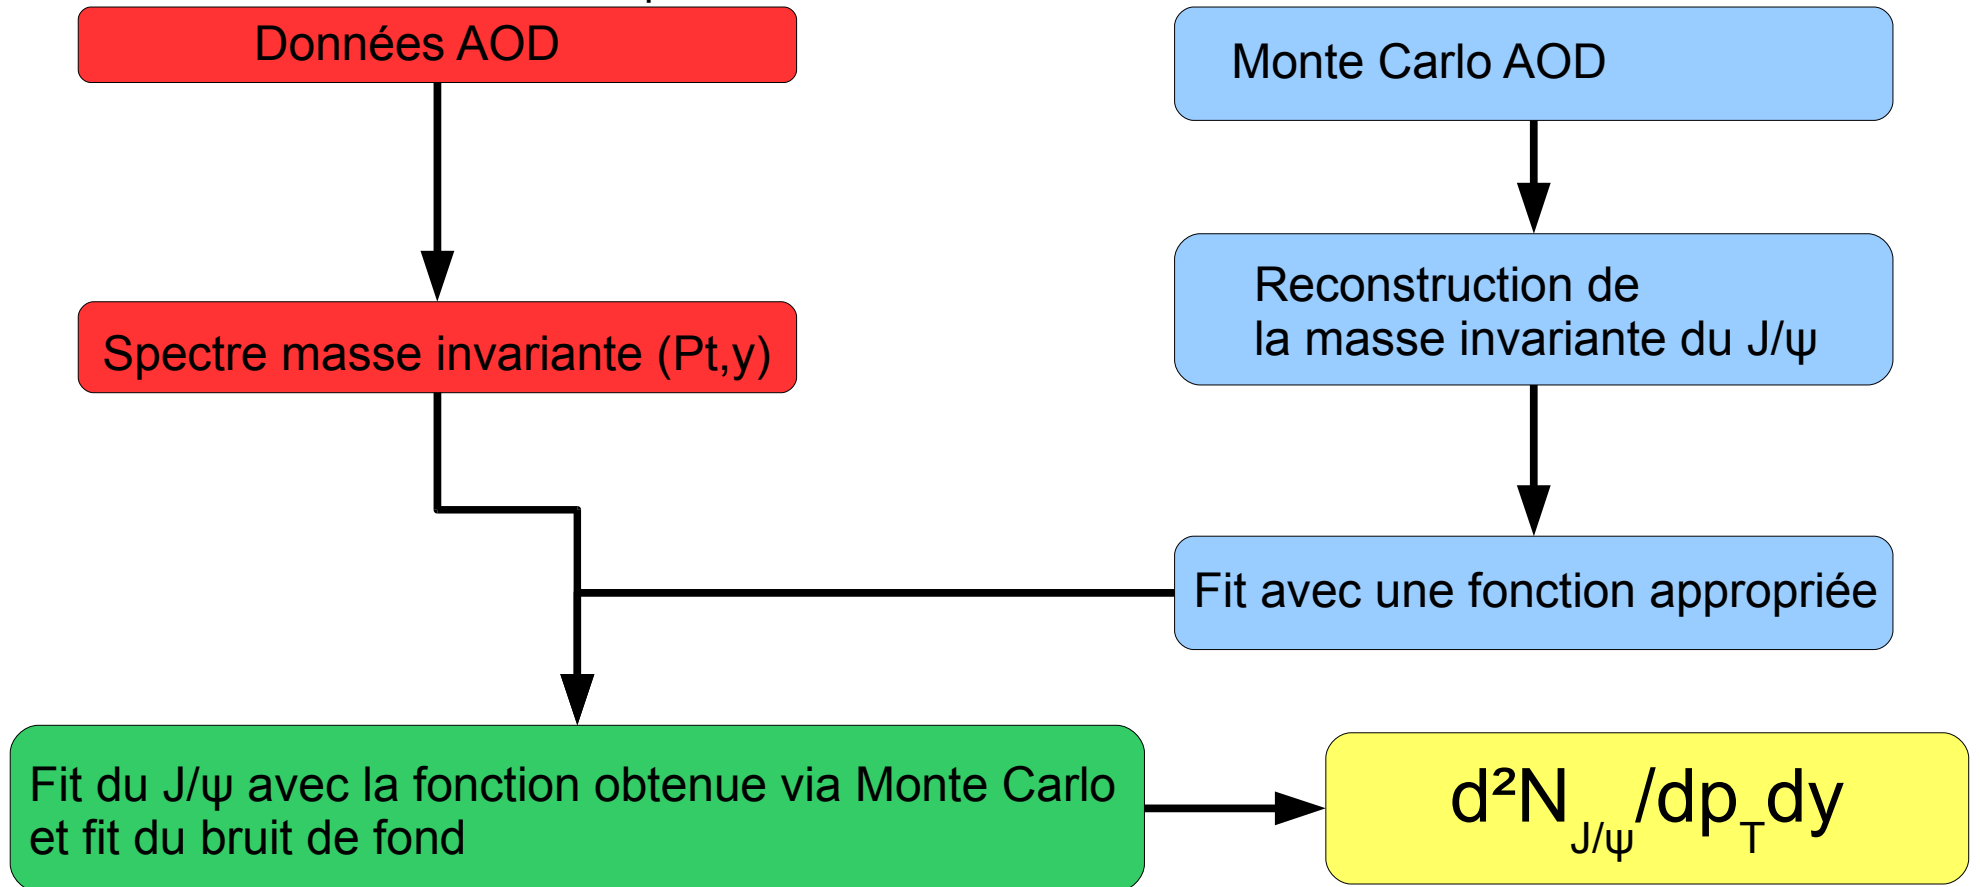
Données AOD

Monte Carlo AOD

Spectre masse invariante (Pt,y)

Reconstruction de la masse invariante du J/ψ

Fit avec une fonction appropriée

Fit du J/ψ avec la fonction obtenue via Monte Carlo et fit du bruit de fond

$d^2N_{J/\psi}/dp_T dy$